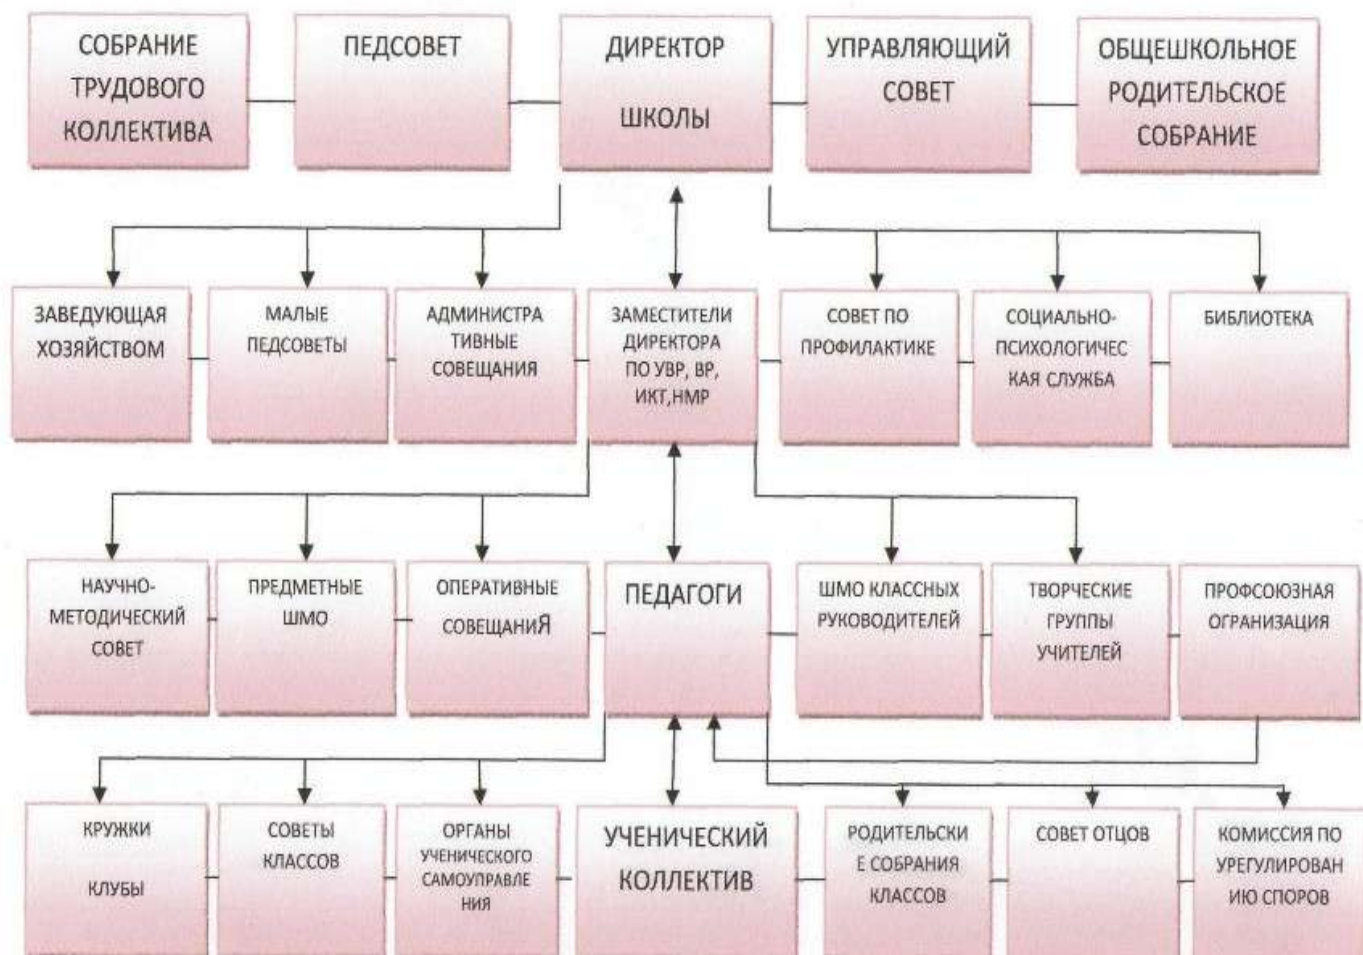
СОБРАНИЕ ТРУДОВОГО КОЛЛЕКТИВА

ПЕДСОВЕТ

ДИРЕКТОР ШКОЛЫ

УПРАВЛЯЮЩИЙ СОВЕТ

ОБЩЕШКОЛЬНОЕ РОДИТЕЛЬСКОЕ СОБРАНИЕ

ЗАВЕДУЮЩАЯ ХОЗЯЙСТВОМ

МАЛЫЕ ПЕДСОВЕТЫ

АДМИНИСТРАТИВНЫЕ СОВЕЩАНИЯ

ЗАМЕСТИТЕЛИ ДИРЕКТОРА ПО УВР, ВР, ИКТ,НМР

СОВЕТ ПО ПРОФИЛАКТИКЕ

СОЦИАЛЬНО-ПСИХОЛОГИЧЕСКАЯ СЛУЖБА

БИБЛИОТЕКА

НАУЧНО-МЕТОДИЧЕСКИЙ СОВЕТ

ПРЕДМЕТНЫЕ ШМО

ОПЕРАТИВНЫЕ СОВЕЩАНИЯ

ПЕДАГОГИ

ШМО КЛАССНЫХ РУКОВОДИТЕЛЕЙ

ТВОРЧЕСКИЕ ГРУППЫ УЧИТЕЛЕЙ

ПРОФСОЮЗНАЯ ОГРАНИЗАЦИЯ

КРУЖКИ КЛУБЫ

СОВЕТЫ КЛАССОВ

ОРГАНЫ УЧЕНИЧЕСКОГО САМОУПРАВЛЕНИЯ

УЧЕНИЧЕСКИЙ КОЛЛЕКТИВ

РОДИТЕЛЬСКИЕ СОБРАНИЯ КЛАССОВ

СОВЕТ ОТЦОВ

КОМИССИЯ ПО УРЕГУЛИРОВАНИЮ СПОРОВ